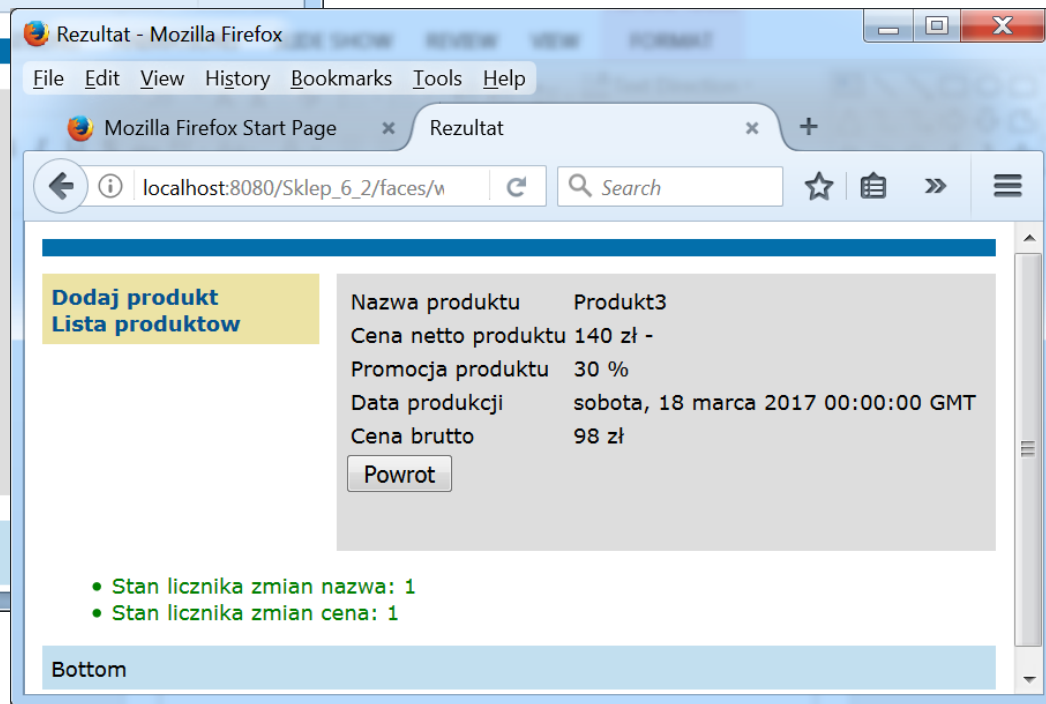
Rezultat - Mozilla Firefox

File Edit View History Bookmarks Tools Help

Mozilla Firefox Start Page ×
Rezultat ×
+

localhost:8080/Sklep_6_2/faces/w

Search

Dodaj produkt
Lista produktow

| Nazwa produktu | Produkt3 |
|---|---|
| Cena netto produktu | 140 zł - |
| Promocja produktu | 30 % |
| Data produkcji | sobota, 18 marca 2017 00:00:00 GMT |
| Cena brutto | 98 zł |

Powrot

• Stan licznika zmian nazwa: 1
• Stan licznika zmian cena: 1

Bottom